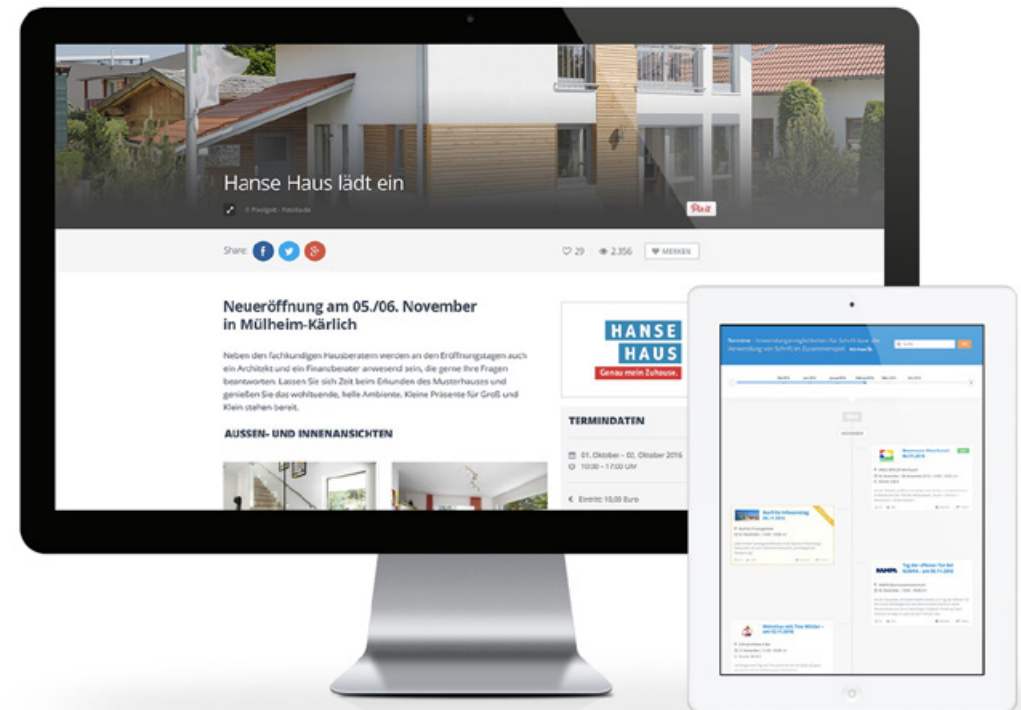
Hanse Haus lädt ein

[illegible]

Pin it

Share:

29 2.356 MERKEN

Neueröffnung am 05./06. November in Mülheim-Kärlich

Neben den fachkundigen Hausberatern werden an den Eröffnungstagen auch ein Architekt und ein Finanzberater anwesend sein, die gerne Ihre Fragen beantworten. Lassen Sie sich Zeit beim Erkunden des Musterhauses und genießen Sie das wohltuende, helle Ambiente. Kleine Präsente für Groß und Klein stehen bereit.

AUSSEN- UND INNENANSICHTEN

HANSE HAUS
Genau mein Zuhause.

TERMINDATEN

01. Oktober – 02. Oktober 2016
10:00 – 17:00 Uhr

Eintritt: 10,00 Euro

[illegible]